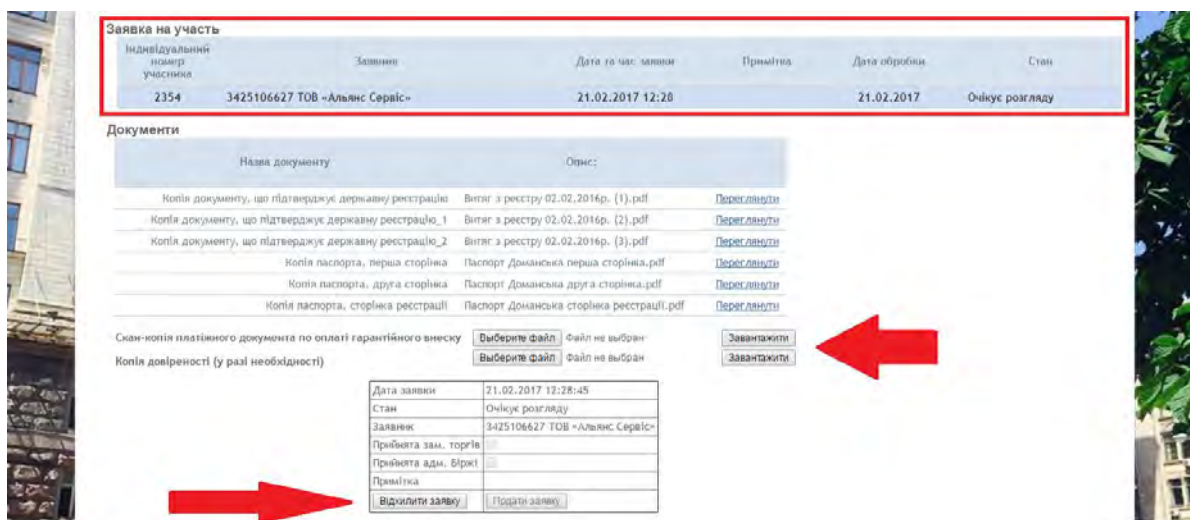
Заявка на участь

| Індивідуальний номер учасника | Заявник | Дата та час заявки | Примітка | Дата обробки | Стан |
|---|---|---|---|---|---|
| 2354 | 3425106627 ТОВ «Альянс Сервіс» | 21.02.2017 12:28 | | 21.02.2017 | Очікує розгляду |

Документи

| Назва документу | Опис | |
|---|---|---|
| Копія документу, що підтверджує державну реєстрацію | Витяг з реєстру 02.02.2016р. (1).pdf | Переглянути |
| Копія документу, що підтверджує державну реєстрацію_1 | Витяг з реєстру 02.02.2016р. (2).pdf | Переглянути |
| Копія документу, що підтверджує державну реєстрацію_2 | Витяг з реєстру 02.02.2016р. (3).pdf | Переглянути |
| Копія паспорта, перша сторінка | Паспорт Доманська перша сторінка.pdf | Переглянути |
| Копія паспорта, друга сторінка | Паспорт Доманська друга сторінка.pdf | Переглянути |
| Копія паспорта, сторінка реєстрації | Паспорт Доманська сторінка реєстрації.pdf | Переглянути |

Скан-копія платіжного документа по оплаті гарантійного внеску Выберите файл Файл не выбран Завантажити
Копія довіреності (у разі необхідності) Выберите файл Файл не выбран Завантажити

| Дата заявки | 21.02.2017 12:28:45 |
|---|---|
| Стан | Очікує розгляду |
| Заявник | 3425106627 ТОВ «Альянс Сервіс» |
| Прийнята зам. торгів | |
| Прийнята адм. біржі | |
| Примітка | |

Відхилити заявку Подати заявку